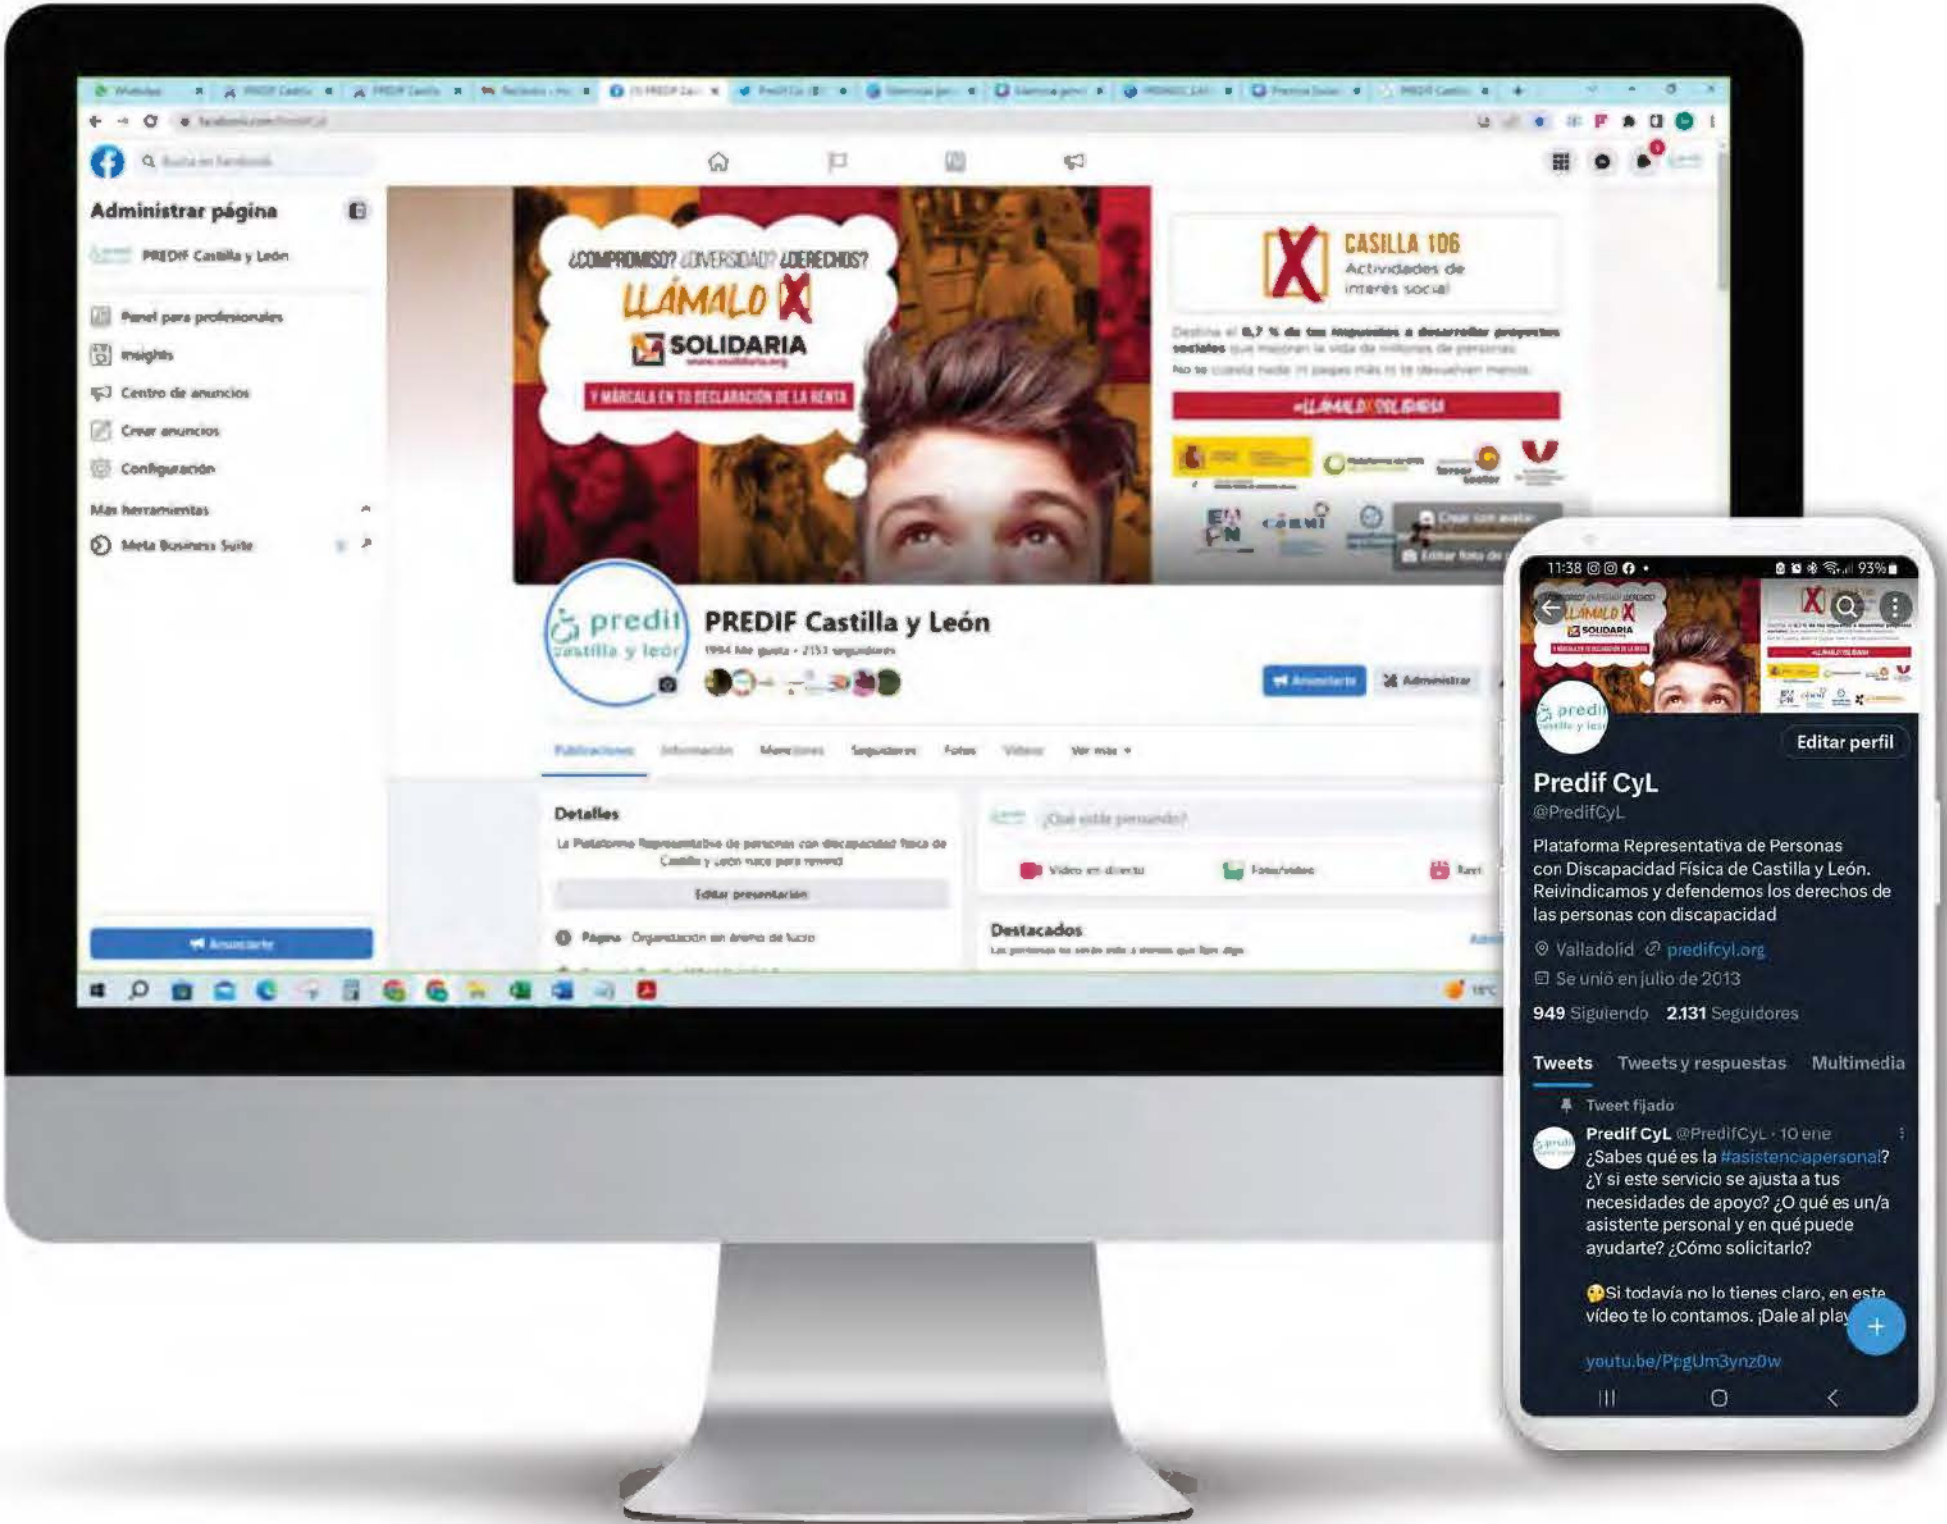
Administrar página

PREDIF Castilla y León

Panel para profesionales

Insights

Centro de anuncios

Crear anuncios

Configuración

Más herramientas

Meta Business Suite

Anunciarte

¿COMPROMISO? ¿DIVERSIDAD? ¿DERECHOS?

LLÁMALO X

SOLIDARIA

Y MÁRCALA EN TU DECLARACIÓN DE LA RENTA

CASILLA 106

Actividades de interés social

Destina el 0,7 % de tus impuestos a desarrollar proyectos sociales que mejoran la vida de millones de personas.

No te cuesta nada: ni pagas más ni te devuelven menos.

#LLÁMALOXSOLIDARIA

PREDIF Castilla y León

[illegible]

Anunciarte

Administrar

Publicaciones

Información

Menciones

Seguidores

Fotos

Videos

Ver más

Detalles

La Plataforma Representativa de personas con discapacidad física de Castilla y León nace para reivindi

Editar presentación

Página · Organización sin ánimo de lucro

¿Qué estás pensando?

Video en directo

Foto/video

Reel

Destacados

11:38 93%

Editar perfil

Predif CyL

@PredifCyL

Plataforma Representativa de Personas con Discapacidad Física de Castilla y León. Reivindicamos y defendemos los derechos de las personas con discapacidad

Valladolid predifcyl.org

Se unió en julio de 2013

949 Siguiendo 2.131 Seguidores

Tweets

Tweets y respuestas

Multimedia

Tweet fijado

Predif CyL @PredifCyL · 10 ene

¿Sabes qué es la #asistenciapersonal? ¿Y si este servicio se ajusta a tus necesidades de apoyo? ¿O qué es un/a asistente personal y en qué puede ayudarte? ¿Cómo solicitarlo?

😕Si todavía no lo tienes claro, en este vídeo te lo contamos. ¡Dale al play

youtu.be/PpgUm3ynz0w